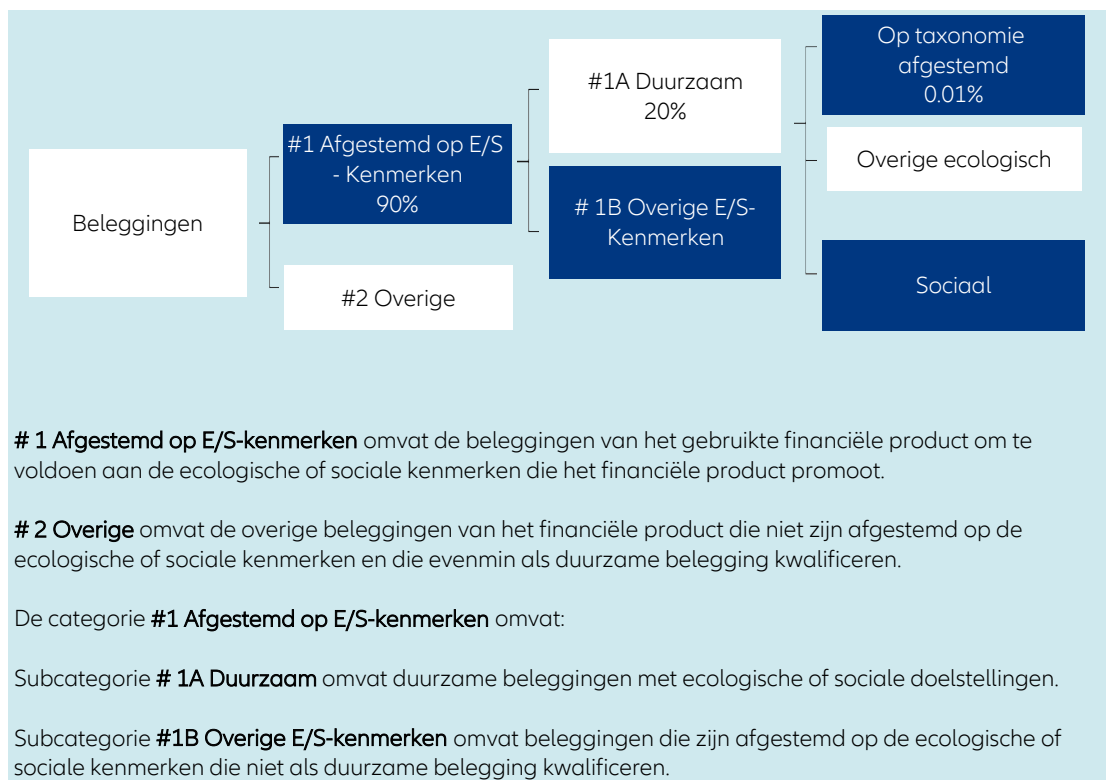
Beleggingen

#1 Afgestemd op E/S - Kenmerken 90%

#2 Overige

#1A Duurzaam 20%

# 1B Overige E/S-Kenmerken

Op taxonomie afgestemd 0.01%

Overige ecologisch

Sociaal

# 1 Afgestemd op E/S-kenmerken omvat de beleggingen van het gebruikte financiële product om te voldoen aan de ecologische of sociale kenmerken die het financiële product promoot.

# 2 Overige omvat de overige beleggingen van het financiële product die niet zijn afgestemd op de ecologische of sociale kenmerken en die evenmin als duurzame belegging kwalificeren.

De categorie #1 Afgestemd op E/S-kenmerken omvat:

Subcategorie # 1A Duurzaam omvat duurzame beleggingen met ecologische of sociale doelstellingen.

Subcategorie #1B Overige E/S-kenmerken omvat beleggingen die zijn afgestemd op de ecologische of sociale kenmerken die niet als duurzame belegging kwalificeren.